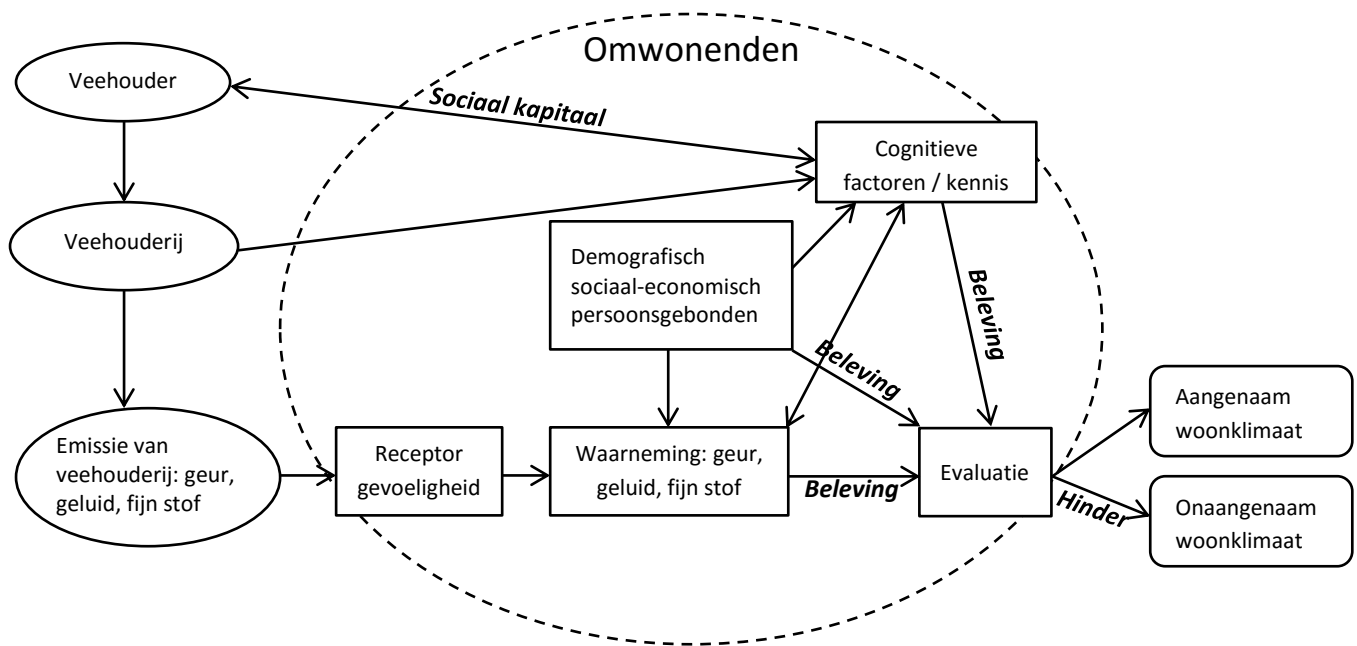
Omwonenden

Veehouder

Sociaal kapitaal

Cognitieve factoren / kennis

Veehouderij

Demografisch sociaal-economisch persoonsgebonden

Beleving

Beleving

Emissie van veehouderij: geur, geluid, fijn stof

Receptor gevoeligheid

Waarneming: geur, geluid, fijn stof

Beleving

Evaluatie

Aangenaam woonklimaat

Hinder

Onaangenaam woonklimaat